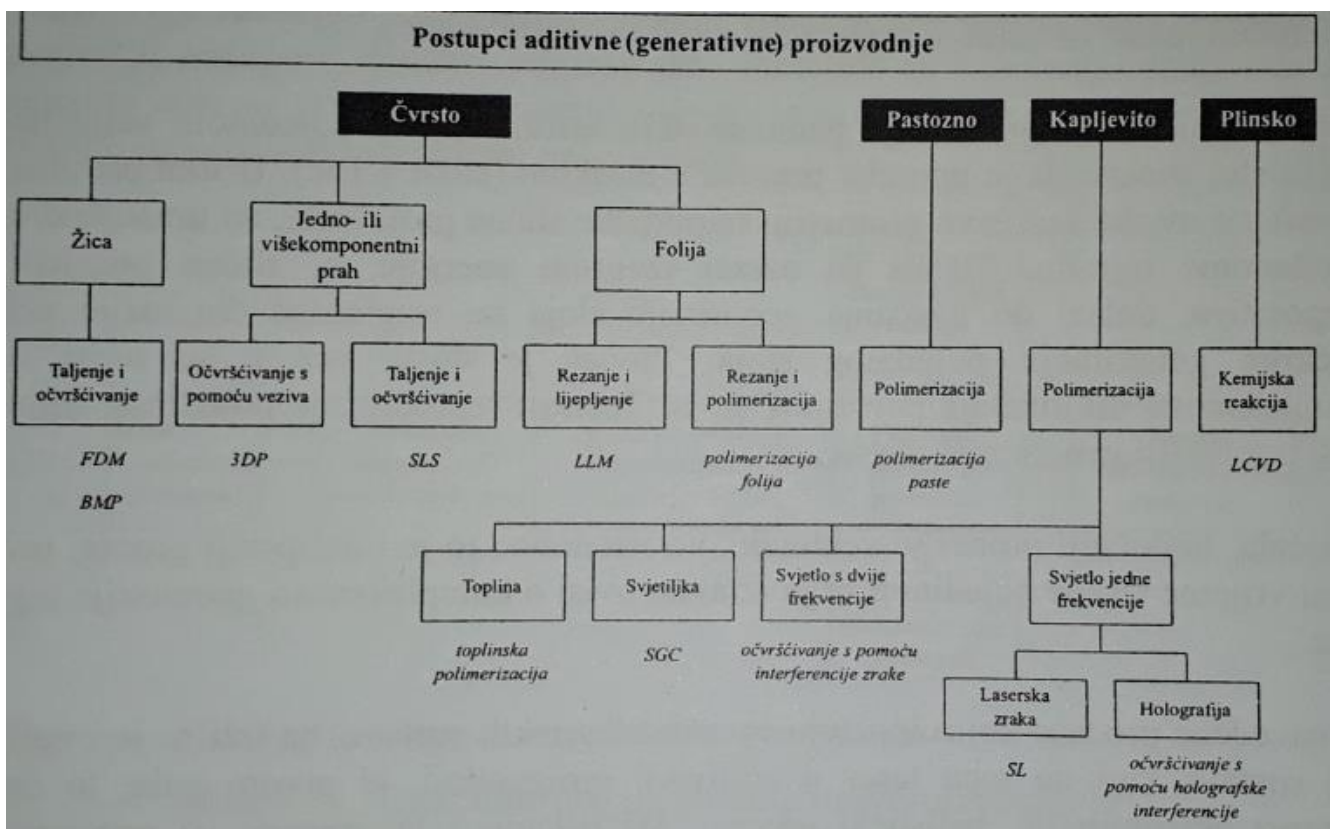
Postupci aditivne (generativne) proizvodnje

Čvrsto

Pastozno

Kapljevito

Plinsko

Žica

Jedno- ili višekomponentni prah

Folija

Taljenje i očvršćivanje

Očvršćivanje s pomoću veziva

Taljenje i očvršćivanje

Rezanje i lijepljenje

Rezanje i polimerizacija

Polimerizacija

Polimerizacija

Kemijska reakcija

FDM

BMP

3DP

SLS

LLM

polimerizacija folija

polimerizacija paste

LCVD

Toplina

Svjetiljka

Svjetlo s dvije frekvencije

Svjetlo jedne frekvencije

toplinska polimerizacija

SGC

očvršćivanje s pomoću interferencije zrake

Laserska zraka

Holografija

SL

očvršćivanje s pomoću holografske interferencije